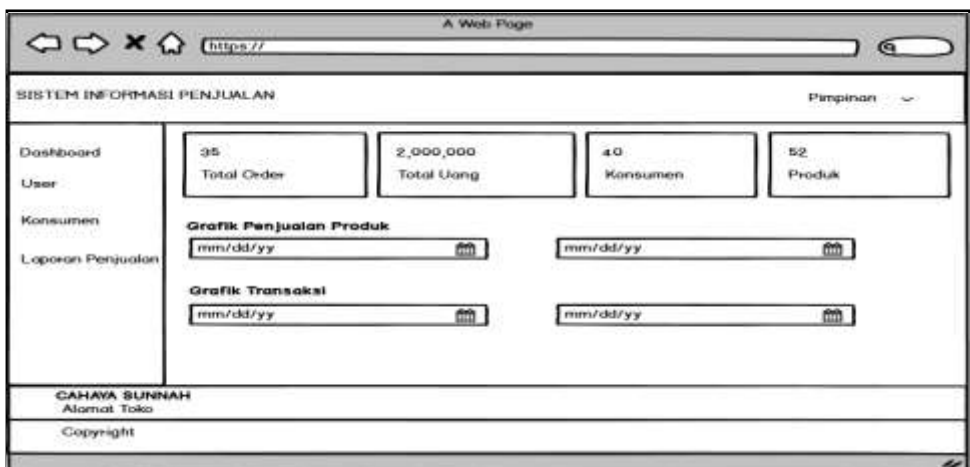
A Web Page

https://

SISTEM INFORMASI PENJUALAN

Pimpinan

Dashboard

User

Konsumen

Laporan Penjualan

35
Total Order

2,000,000
Total Uang

40
Konsumen

52
Produk

Grafik Penjualan Produk

mm/dd/yy

mm/dd/yy

Grafik Transaksi

mm/dd/yy

mm/dd/yy

CAHAYA SUNNAH
Alamat Toko

Copyright